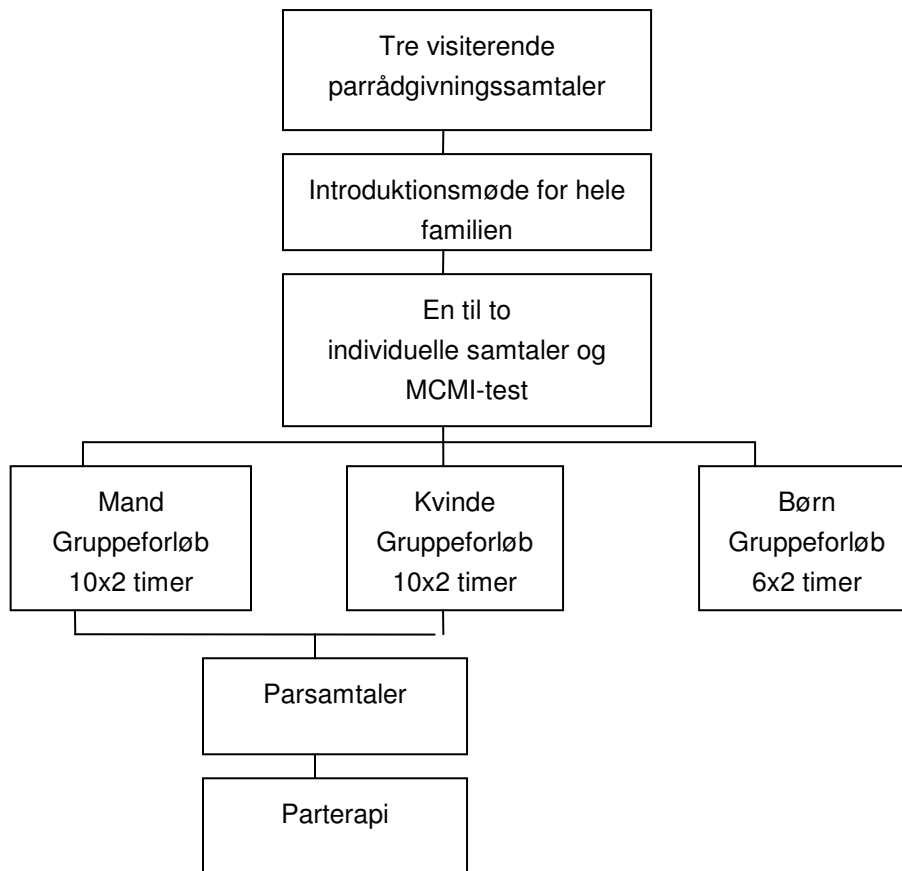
Tre visiterende parrådgivningssamtaler

Introduktionsmøde for hele familien

En til to individuelle samtaler og MCMI-test

Mand
Gruppeforløb
10x2 timer

Kvinde
Gruppeforløb
10x2 timer

Børn
Gruppeforløb
6x2 timer

Parsamtaler

Parterapi